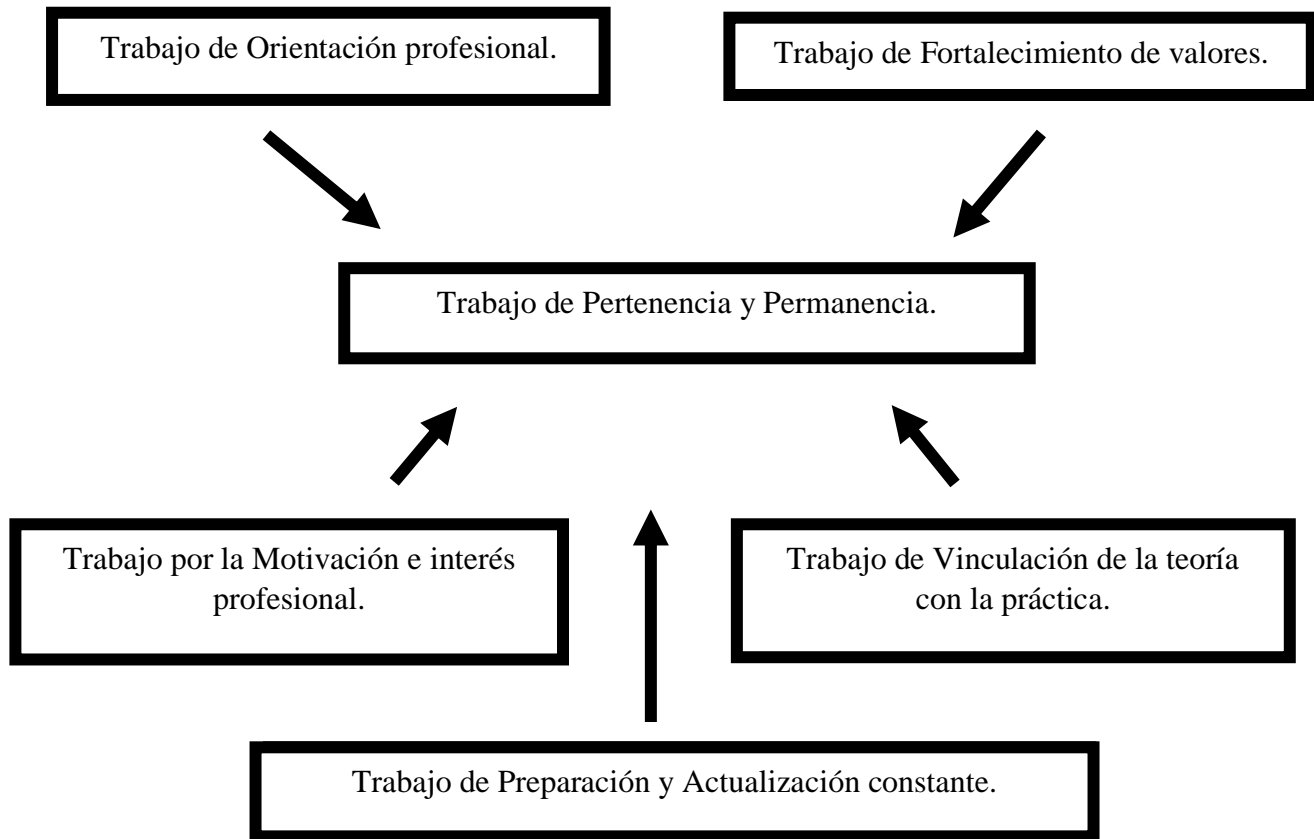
Trabajo de Orientación profesional.

Trabajo de Fortalecimiento de valores.

Trabajo de Pertenencia y Permanencia.

Trabajo por la Motivación e interés profesional.

Trabajo de Vinculación de la teoría con la práctica.

Trabajo de Preparación y Actualización constante.